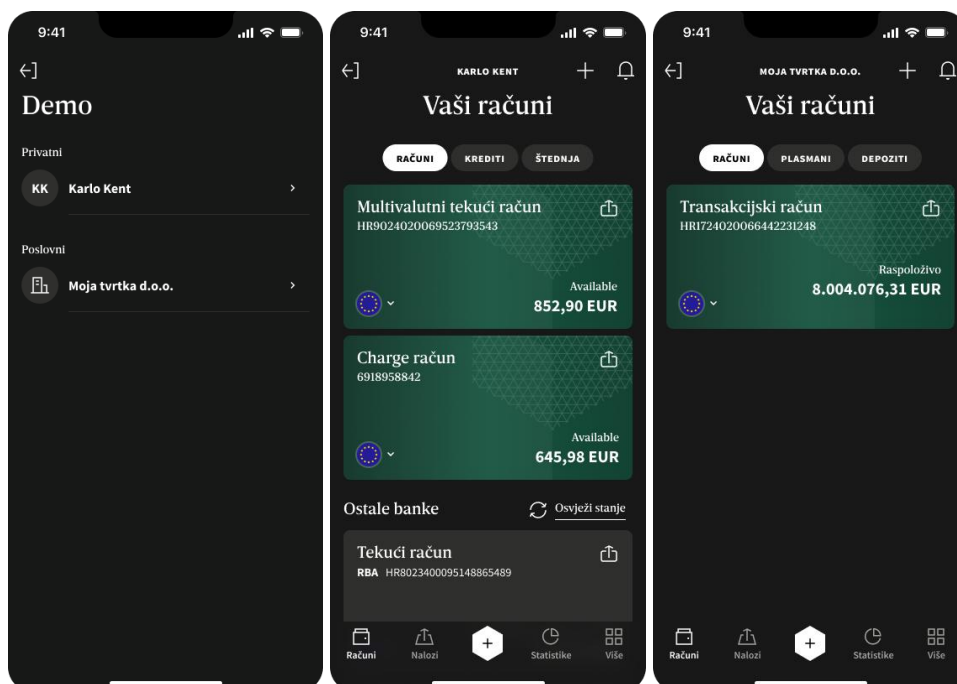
9:41

Demo

Privatni

KK Karlo Kent

Poslovni

Moja tvrtka d.o.o.

9:41

KARLO KENT

Vaši računi

RAČUNI KREDITI ŠTEDNJA

Multivalutni tekući račun
HR9024020069523793543

Available
852,90 EUR

Charge račun
6918958842

Available
645,98 EUR

Ostale banke

Osvježi stanje

Tekući račun
RBA HR8023400095148865489

Računi Nalozi Statistike Više

9:41

MOJA TVRTKA D.O.O.

Vaši računi

RAČUNI PLASMANI DEPOZITI

Transakcijski račun
HR1724020066442231248

Raspoloživo
8.004.076,31 EUR

Računi Nalozi Statistike Više